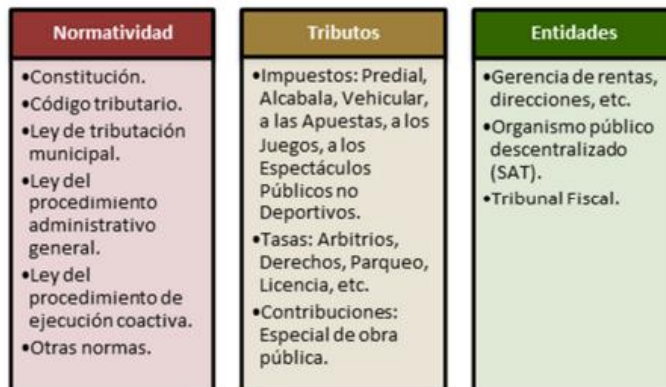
Normatividad

•Constitución.
•Código tributario.
•Ley de tributación municipal.
•Ley del procedimiento administrativo general.
•Ley del procedimiento de ejecución coactiva.
•Otras normas.

Tributos

•Impuestos: Predial, Alcabala, Vehicular, a las Apuestas, a los Juegos, a los Espectáculos Públicos no Deportivos.
•Tasas: Arbitrios, Derechos, Parqueo, Licencia, etc.
•Contribuciones: Especial de obra pública.

Entidades

•Gerencia de rentas, direcciones, etc.
•Organismo público descentralizado (SAT).
•Tribunal Fiscal.